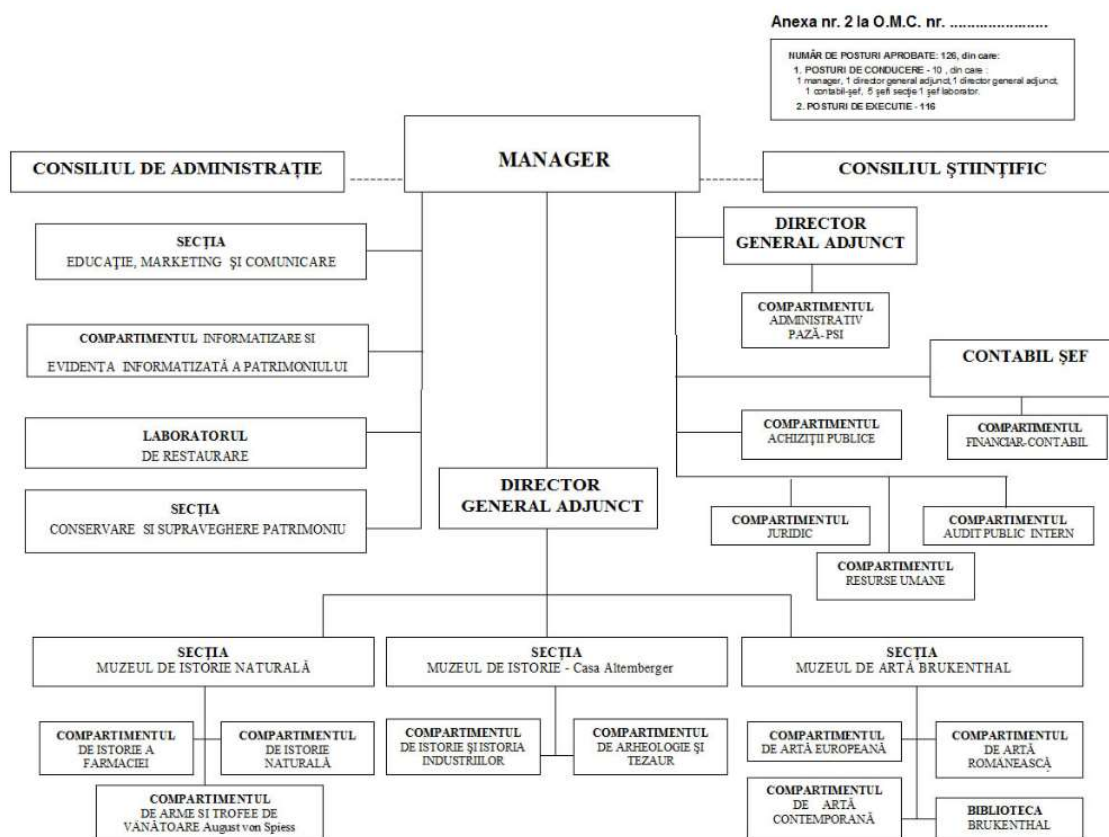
Anexa nr. 2 la O.M.C. nr. .....................

NUMĂR DE POSTURI APROBATE: 126, din care:
1. POSTURI DE CONDUCERE - 10 , din care : 1 manager, 1 director general adjunct, 1 director general adjunct, 1 contabil-șef, 5 șefi secție 1 șef laborator.
2. POSTURI DE EXECUTIE - 116

CONSILIUL DE ADMINISTRAȚIE

MANAGER

CONSILIUL ȘTIINȚIFIC

SECȚIA
EDUCAȚIE, MARKETING ȘI COMUNICARE

DIRECTOR
GENERAL ADJUNCT

COMPARTIMENTUL
ADMINISTRATIV
PAZĂ- PSI

COMPARTIMENTUL INFORMATIZARE SI EVIDENTA INFORMATIZATĂ A PATRIMONIULUI

CONTABIL ȘEF

LABORATORUL
DE RESTAURARE

COMPARTIMENTUL
ACHIZIȚII PUBLICE

COMPARTIMENTUL
FINANCIAR-CONTABIL

SECȚIA
CONSERVARE SI SUPRAVEGHERE PATRIMONIU

DIRECTOR
GENERAL ADJUNCT

COMPARTIMENTUL
JURIDIC

COMPARTIMENTUL
AUDIT PUBLIC INTERN

COMPARTIMENTUL
RESURSE UMANE

SECȚIA
MUZEUL DE ISTORIE NATURALĂ

SECȚIA
MUZEUL DE ISTORIE - Casa Altemberger

SECȚIA
MUZEUL DE ARTĂ BRUKENTHAL

COMPARTIMENTUL
DE ISTORIE A FARMACIEI

COMPARTIMENTUL
DE ISTORIE NATURALĂ

COMPARTIMENTUL
DE ISTORIE ȘI ISTORIA INDUSTRIILOR

COMPARTIMENTUL
DE ARHEOLOGIE ȘI TEZAUR

COMPARTIMENTUL
DE ARTĂ EUROPEANĂ

COMPARTIMENTUL
DE ARTĂ ROMÂNEASCĂ

COMPARTIMENTUL
DE ARME SI TROFEE DE VÂNĂTOARE August von Spiess

COMPARTIMENTUL
DE ARTĂ CONTEMPORANĂ

BIBLIOTECA
BRUKENTHAL